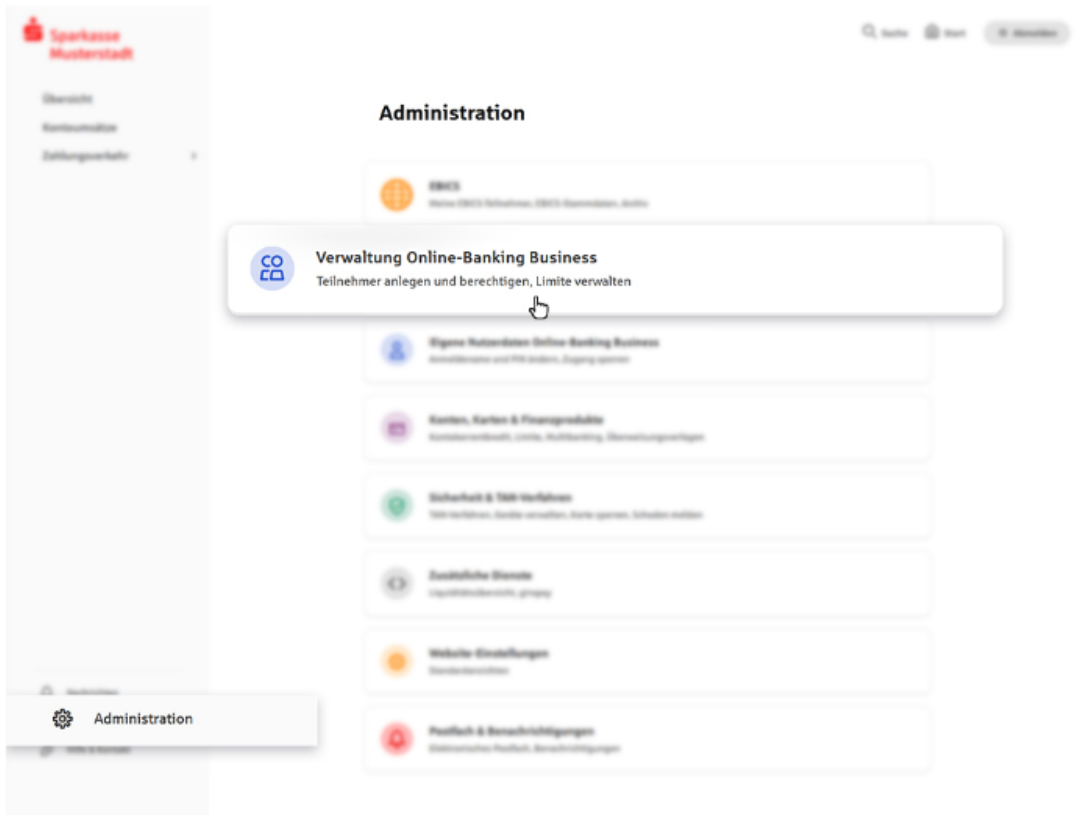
Sparkasse Musterstadt

Suche Start Abmelden

Übersicht

Kontoumsätze

Zahlungsverkehr

Administration

EBICS
Meine EBICS-Teilnehmer, EBICS-Stammdaten, Archiv

Verwaltung Online-Banking Business
Teilnehmer anlegen und berechtigen, Limite verwalten

Eigene Nutzerdaten Online-Banking Business
Anmeldename und PIN ändern, Zugang sperren

Konten, Karten & Finanzprodukte
Kontoberechtigungen, Limite, Multibanking, Überweisungsvorlagen

Sicherheit & TAN-Verfahren
TAN-Verfahren, Geräte verwalten, Karte sperren, Schaden melden

Zusätzliche Dienste
Liquiditätsübersicht, giropay

Website-Einstellungen
Standardansichten

Postfach & Benachrichtigungen
Elektronisches Postfach, Benachrichtigungen

Nachrichten

Administration

Hilfe & Kontakt